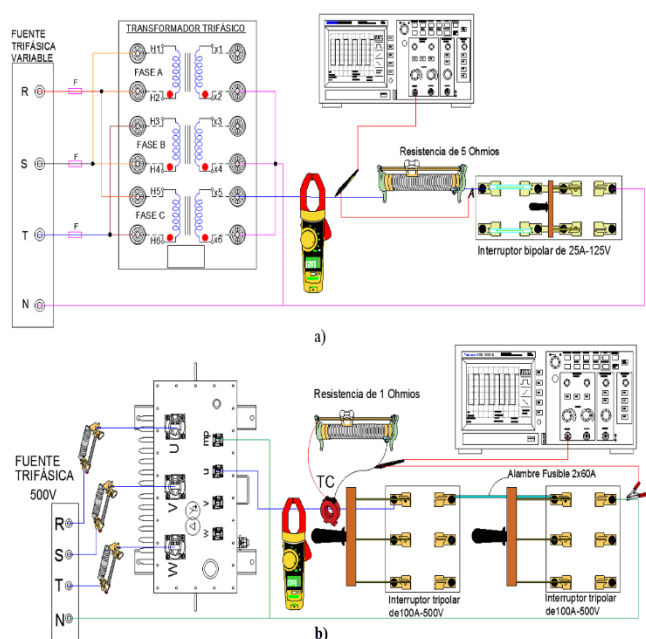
FUENTE TRIFÁSICA VARIABLE

TRANSFORMADOR TRIFÁSICO

R

S

T

N

F

F

F

H1

FASE A

H2

H3

FASE B

H4

H5

FASE C

H6

x1

x2

x3

x4

x5

x6

Resistencia de 5 Ohmios

A

Interruptor bipolar de 25A-125V

a)

FUENTE TRIFÁSICA 500V

R

S

T

N

U

V

W

Resistencia de 1 Ohmios

TC

Alambre Fusible 2x60A

Interruptor tripolar de100A-500V

Interruptor tripolar de100A-500V

b)